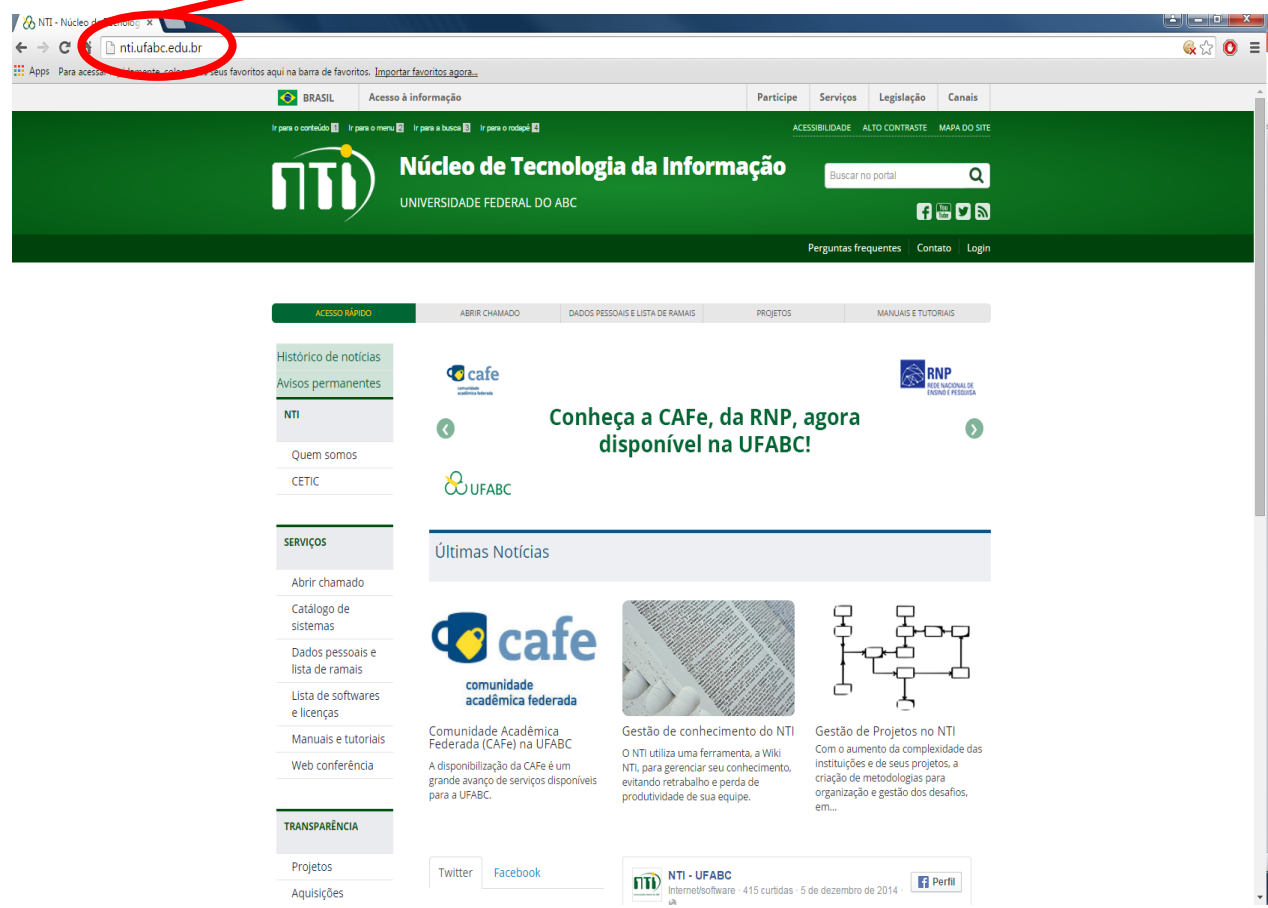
NTI - Núcleo de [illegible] ×

nti.ufabc.edu.br

Apps Para acessar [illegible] seus favoritos aqui na barra de favoritos. Importar favoritos agora...

BRASIL Acesso à informação Participe Serviços Legislação Canais

Ir para o conteúdo 1 Ir para o menu 2 Ir para a busca 3 Ir para o rodapé 4

ACESSIBILIDADE ALTO CONTRASTE MAPA DO SITE

NTI

Núcleo de Tecnologia da Informação

UNIVERSIDADE FEDERAL DO ABC

Buscar no portal

Perguntas frequentes Contato Login

ACESSO RÁPIDO ABRIR CHAMADO DADOS PESSOAIS E LISTA DE RAMAIS PROJETOS MANUAIS E TUTORIAIS

Histórico de notícias
Avisos permanentes

NTI
Quem somos
CETIC

SERVIÇOS
Abrir chamado
Catálogo de sistemas
Dados pessoais e lista de ramais
Lista de softwares e licenças
Manuais e tutoriais
Web conferência

TRANSPARÊNCIA
Projetos
Aquisições

cafe comunidade acadêmica federada

RNP REDE NACIONAL DE ENSINO E PESQUISA

Conheça a CAFe, da RNP, agora disponível na UFABC!

UFABC

Últimas Notícias

cafe comunidade acadêmica federada

Comunidade Acadêmica Federada (CAFe) na UFABC
A disponibilização da CAFe é um grande avanço de serviços disponíveis para a UFABC.

Gestão de conhecimento do NTI
O NTI utiliza uma ferramenta, a Wiki NTI, para gerenciar seu conhecimento, evitando retrabalho e perda de produtividade de sua equipe.

Gestão de Projetos no NTI
Com o aumento da complexidade das instituições e de seus projetos, a criação de metodologias para organização e gestão dos desafios, em...

Twitter Facebook

NTI - UFABC
Internet/software · 415 curtidas · 5 de dezembro de 2014
Perfil